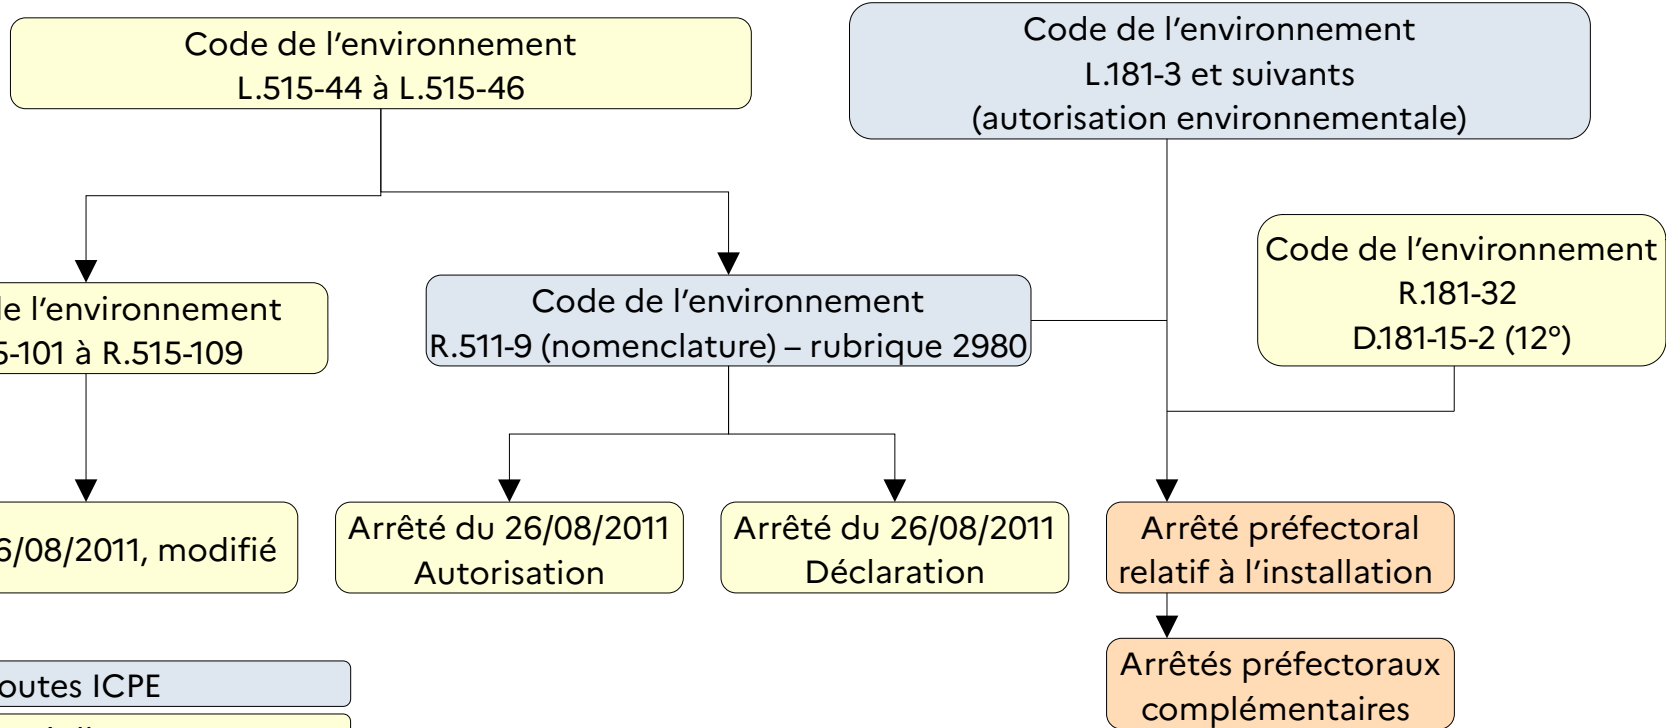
Code de l’environnement
L.515-44 à L.515-46

Code de l’environnement
L.181-3 et suivants
(autorisation environnementale)

Code de l’environnement
R.181-32
D.181-15-2 (12°)

le l’environnement
5-101 à R.515-109

Code de l’environnement
R.511-9 (nomenclature) – rubrique 2980

6/08/2011, modifié

Arrêté du 26/08/2011
Autorisation

Arrêté du 26/08/2011
Déclaration

Arrêté préfectoral
relatif à l’installation

Arrêtés préfectoraux
complémentaires

outes ICPE